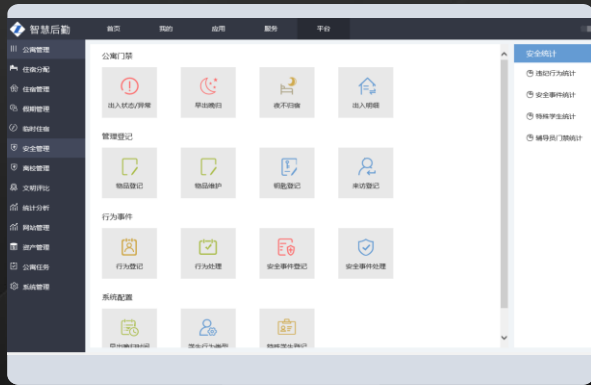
智慧后勤

首页 我的 应用 服务 平台

公寓管理
住宿分配
住宿管理
假期管理
临时住宿
安全管理
离校管理
文明评比
统计分析
网站管理
资产管理
公寓任务
系统管理

公寓门禁
出入状态/异常
早出晚归
夜不归宿
出入明细

管理登记
物品登记
物品维护
钥匙登记
来访登记

行为事件
行为登记
行为处理
安全事件登记
安全事件处理

系统配置
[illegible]
学生行为类型
特殊学生登记

安全统计
违纪行为统计
安全事件统计
特殊学生统计
辅导员门禁统计